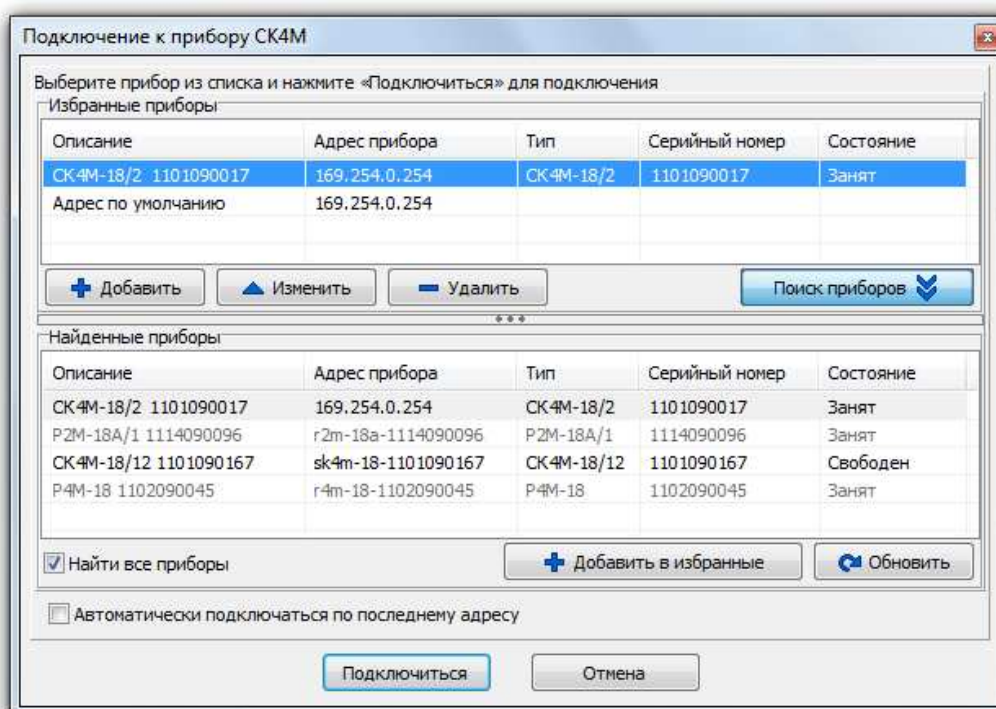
Подключение к прибору СК4М

Выберите прибор из списка и нажмите «Подключиться» для подключения

Избранные приборы

| Описание | Адрес прибора | Тип | Серийный номер | Состояние |
|---|---|---|---|---|
| СК4М-18/2 1101090017 | 169.254.0.254 | СК4М-18/2 | 1101090017 | Занят |
| Адрес по умолчанию | 169.254.0.254 | | | |

Добавить Изменить Удалить Поиск приборов

Найденные приборы

| Описание | Адрес прибора | Тип | Серийный номер | Состояние |
|---|---|---|---|---|
| СК4М-18/2 1101090017 | 169.254.0.254 | СК4М-18/2 | 1101090017 | Занят |
| P2M-18A/1 1114090096 | r2m-18a-1114090096 | P2M-18A/1 | 1114090096 | Занят |
| СК4М-18/12 1101090167 | sk4m-18-1101090167 | СК4М-18/12 | 1101090167 | Свободен |
| P4M-18 1102090045 | r4m-18-1102090045 | P4M-18 | 1102090045 | Занят |

Найти все приборы

Добавить в избранные

Обновить

Автоматически подключаться по последнему адресу

Подключиться

Отмена